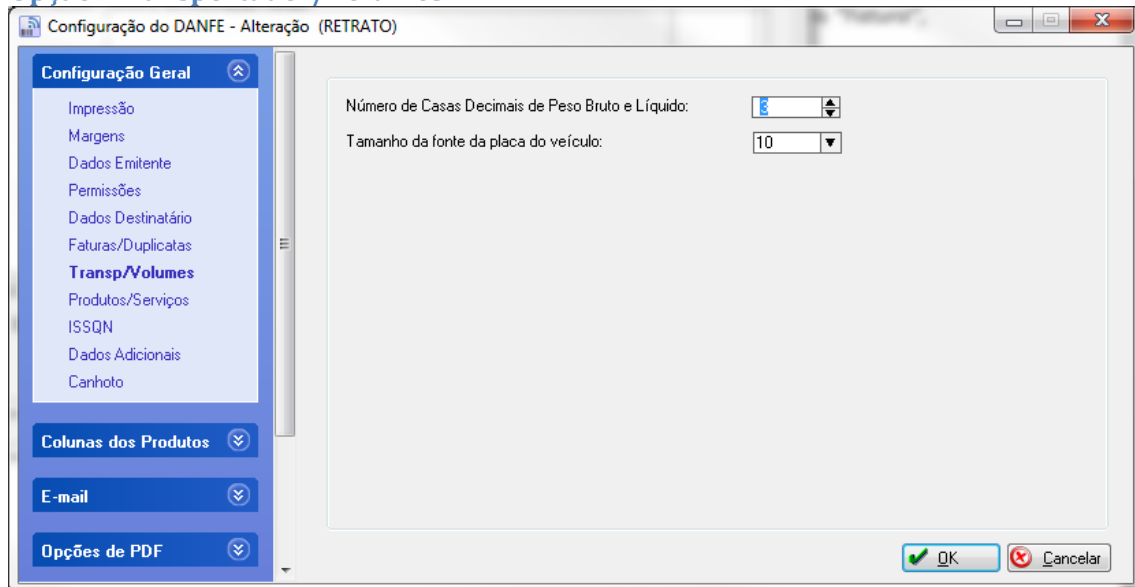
Configuração do DANFE - Alteração (RETRATO)

Configuração Geral

Impressão
Margens
Dados Emitente
Permissões
Dados Destinatário
Faturas/Duplicatas
Transp/Volumes
Produtos/Serviços
ISSQN
Dados Adicionais
Canhoto

Colunas dos Produtos

E-mail

Opções de PDF

Número de Casas Decimais de Peso Bruto e Líquido: 3

Tamanho da fonte da placa do veículo: 10

OK
Cancelar